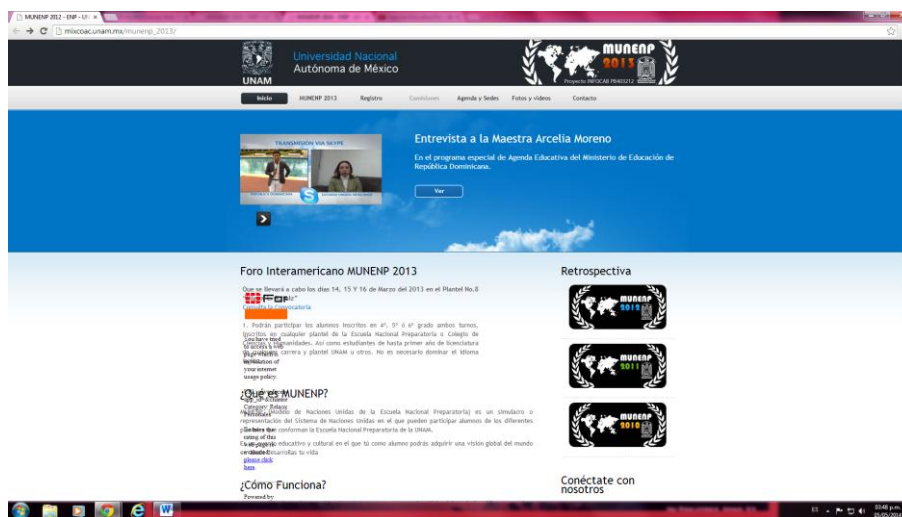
MUNENP 2012 - ENP - UN ×

mixcoac.unam.mx/munenp_2013/

UNAM

Universidad Nacional Autónoma de México

MUNENP 2013

Proyecto INFOCAB PB403212

Inicio MUNENP 2013 Registro Comisiones Agenda y Sedes Fotos y videos Contacto

TRANSMISION VIA SKYPE

Entrevista a la Maestra Arcelia Moreno

En el programa especial de Agenda Educativa del Ministerio de Educación de República Dominicana.

Ver

Foro Interamericano MUNENP 2013

Que se llevará a cabo los días 14, 15 Y 16 de Marzo del 2013 en el Plantel No.8 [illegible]

Consulta la Convocatoria

1. Podrán participar los alumnos inscritos en 4°, 5° ó 6° grado ambos turnos, inscritos en cualquier plantel de la Escuela Nacional Preparatoria o Colegio de Ciencias y Humanidades. Así como estudiantes de hasta primer año de licenciatura de cualquier carrera y plantel UNAM u otros. No es necesario dominar el idioma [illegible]

You have tried to access a web page which is in violation of your internet usage policy.

Category: Religion

¿Qué es MUNENP?

MUNENP (Modelo de Naciones Unidas de la Escuela Nacional Preparatoria) es un simulacro o representación del Sistema de Naciones Unidas en el que pueden participar alumnos de los diferentes planteles que conforman la Escuela Nacional Preparatoria de la UNAM.

To learn the rating of this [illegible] please click here

Es un ejercicio educativo y cultural en el que tú como alumno podrás adquirir una visión global del mundo en donde desarrollas tu vida

¿Cómo Funciona?

Powered by

Retrospectiva

MUNENP 2012

MUNENP 2011

MUNENP 2010

Conéctate con nosotros

03:48 p.m.
25/05/2014